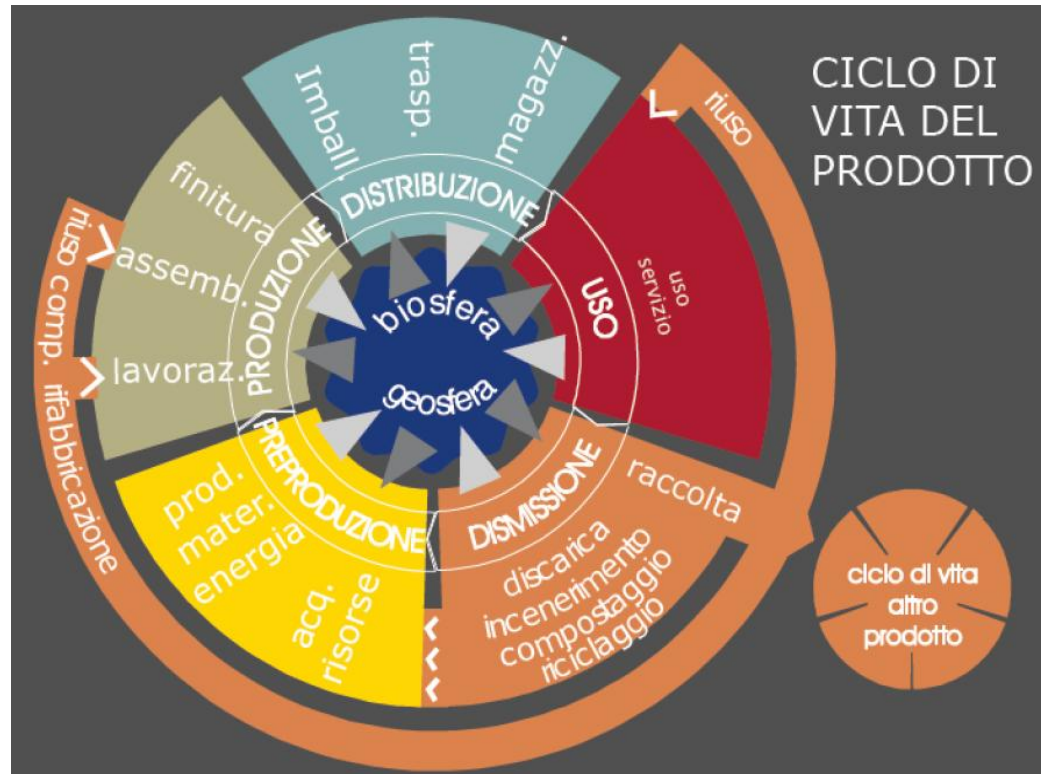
CICLO DI VITA DEL PRODOTTO

Imball.
trasp.
magazz.
DISTRIBUZIONE

riuso

USO
uso
servizio

finitura
assemb.
lavoraz.
PRODUZIONE

riuso comp.
rifabbricazione

biosfera
geosfera

PREPRODUZIONE
prod.
mater.
energia
acq.
risorse

DISMISSIONE
raccolta
discarica
incenerimento
compostaggio
riciclaggio

ciclo di vita
altro
prodotto